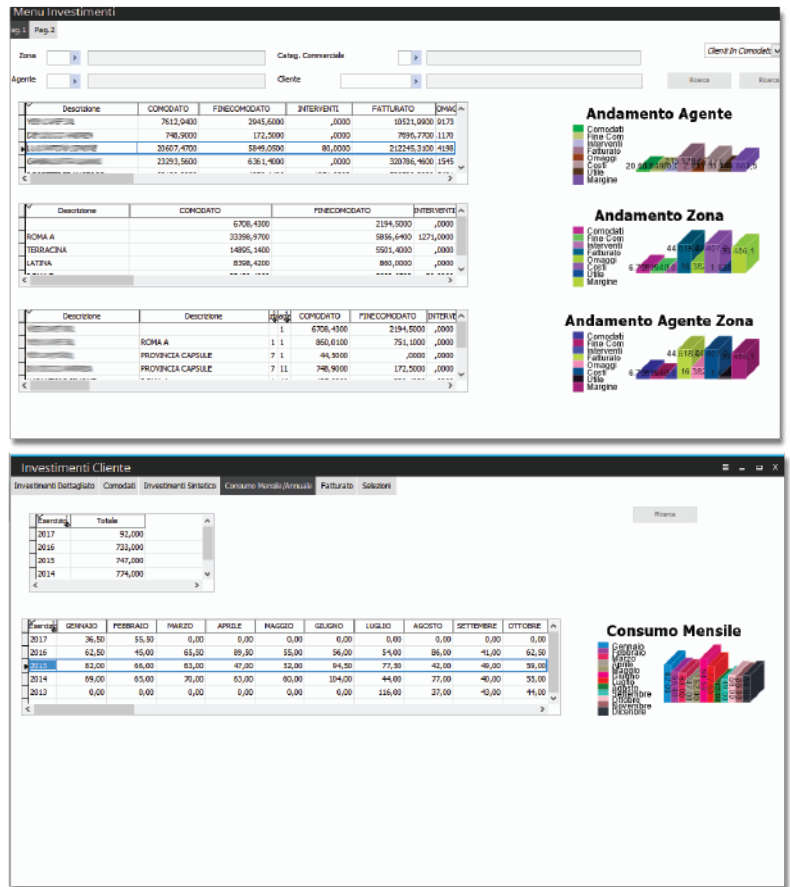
Menu Investimenti

ag.1 Pag.2

Zona

Categ. Commerciale

Clienti In Comodato

Agente

Cliente

Ricerca

Ricerca

| Descrizione | COMODATO | FINECOMODATO | INTERVENTI | FATTURATO | OMAG |
|---|---|---|---|---|---|
| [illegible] | 7612,9400 | 2945,6000 | ,0000 | 10521,8900 | 9173 |
| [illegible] | 748,9000 | 172,5000 | ,0000 | 7096,7700 | 1170 |
| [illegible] | 20607,4700 | 5849,0500 | 80,0000 | 212245,3100 | 4198 |
| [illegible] | 23293,5600 | 6361,4000 | ,0000 | 320786,4600 | 1545 |

Andamento Agente

Comodati
Fine Com
Interventi
Fatturato
Omaggi
Costi
Utile
Margine

| Descrizione | COMODATO | FINECOMODATO | INTERVENTI |
|---|---|---|---|
| | 6708,4300 | 2194,5000 | ,0000 |
| ROMA A | 33398,9700 | 5856,6400 | 1271,0000 |
| TERRACINA | 14895,1400 | 5501,4000 | ,0000 |
| LATINA | 8398,4200 | 860,0000 | ,0000 |

Andamento Zona

Comodati
Fine Com
Interventi
Fatturato
Omaggi
Costi
Utile
Margine

| Descrizione | Descrizione | | | COMODATO | FINECOMODATO | INTERVE |
|---|---|---|---|---|---|---|
| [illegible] | | | 1 | 6708,4300 | 2194,5000 | ,0000 |
| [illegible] | ROMA A | 1 | 1 | 860,0100 | 751,1000 | ,0000 |
| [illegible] | PROVINCIA CAPSULE | 7 | 1 | 44,5000 | ,0000 | ,0000 |
| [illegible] | PROVINCIA CAPSULE | 7 | 11 | 748,9000 | 172,5000 | ,0000 |

Andamento Agente Zona

Comodati
Fine Com
Interventi
Fatturato
Omaggi
Costi
Utile
Margine

Investimenti Cliente

Investimenti Dettagliato Comodati Investimenti Sintetico Consumo Mensile/Annuale Fatturato Selezioni

| Esercizio | Totale |
|---|---|
| 2017 | 92,000 |
| 2016 | 733,000 |
| 2015 | 747,000 |
| 2014 | 774,000 |

Ricerca

| Esercizio | GENNAIO | FEBBRAIO | MARZO | APRILE | MAGGIO | GIUGNO | LUGLIO | AGOSTO | SETTEMBRE | OTTOBRE |
|---|---|---|---|---|---|---|---|---|---|---|
| 2017 | 36,50 | 55,50 | 0,00 | 0,00 | 0,00 | 0,00 | 0,00 | 0,00 | 0,00 | 0,00 |
| 2016 | 62,50 | 45,00 | 65,50 | 89,50 | 55,00 | 56,00 | 54,00 | 86,00 | 41,00 | 62,50 |
| 2015 | 82,00 | 66,00 | 63,00 | 47,00 | 52,00 | 94,50 | 77,50 | 42,00 | 49,00 | 59,00 |
| 2014 | 69,00 | 65,00 | 70,00 | 63,00 | 60,00 | 104,00 | 44,00 | 77,00 | 40,00 | 55,00 |
| 2013 | 0,00 | 0,00 | 0,00 | 0,00 | 0,00 | 0,00 | 116,00 | 37,00 | 43,00 | 44,00 |

Consumo Mensile

Gennaio
Febbraio
Marzo
Aprile
Maggio
Giugno
Luglio
Agosto
Settembre
Ottobre
Novembre
Dicembre